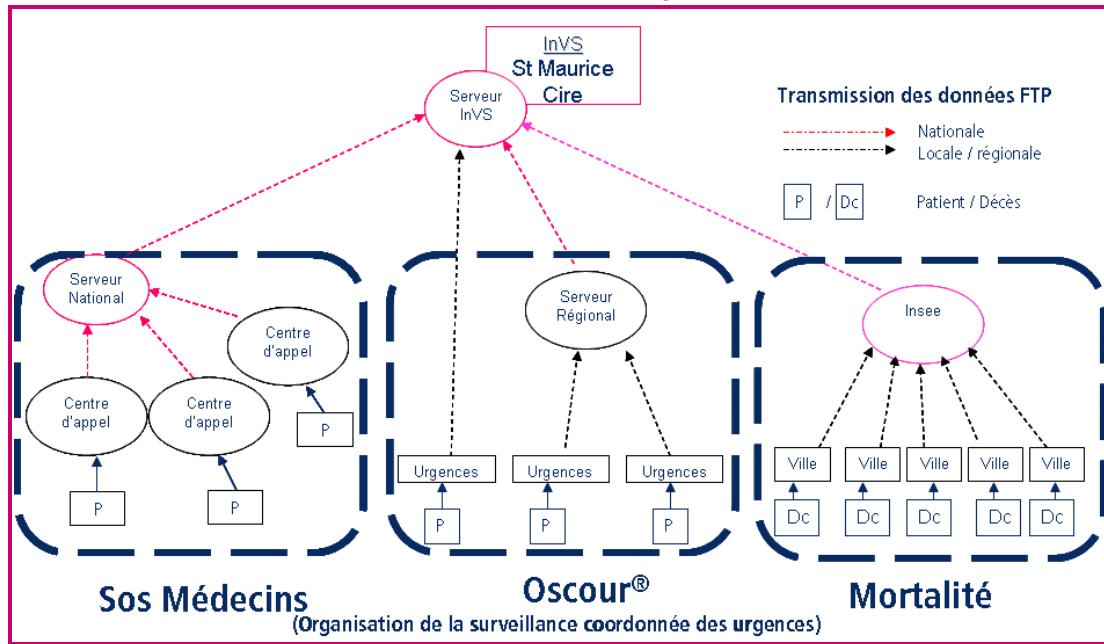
InVS
St Maurice
Cire

Serveur InVS

Transmission des données FTP
Nationale
Locale / régionale

P / Dc Patient / Décès

Serveur National
Centre d'appel
Centre d'appel
Centre d'appel
P
P
P

Serveur Régional
Urgences
Urgences
Urgences
P
P
P

Insee
Ville
Ville
Ville
Ville
Ville
Dc
Dc
Dc
Dc
Dc

Sos Médecins

Oscour®
(Organisation de la surveillance coordonnée des urgences)

Mortalité